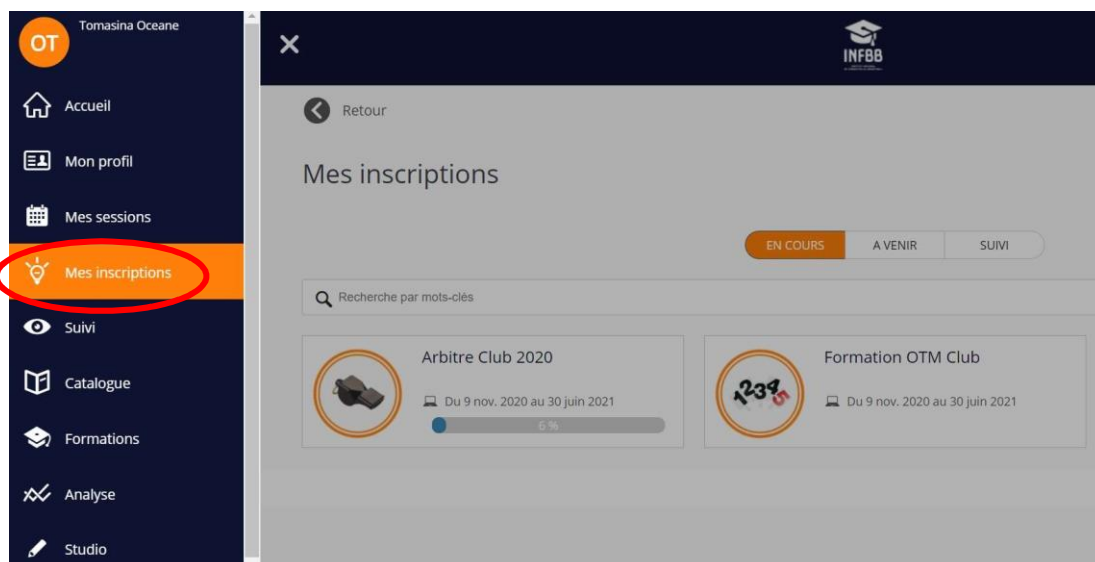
OT Tomasina Oceane

Accueil

Mon profil

Mes sessions

Mes inscriptions

Suivi

Catalogue

Formations

Analyse

Studio

INFBB

Retour

Mes inscriptions

EN COURS | A VENIR | SUIVI

Recherche par mots-clés

Arbitre Club 2020

Du 9 nov. 2020 au 30 juin 2021

6 %

Formation OTM Club

12345

Du 9 nov. 2020 au 30 juin 2021